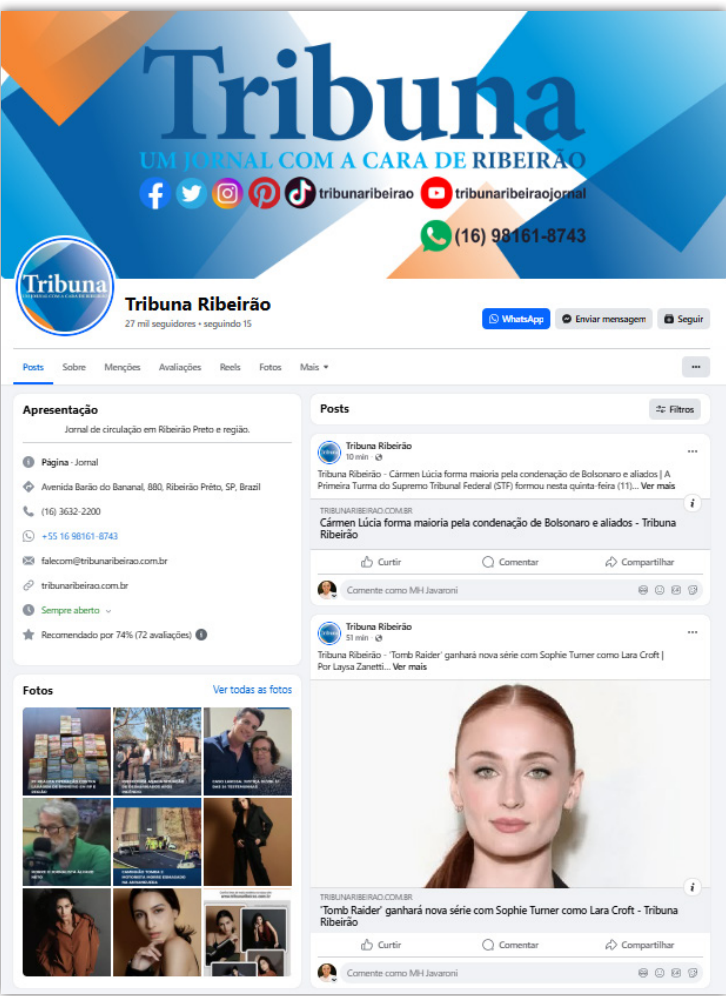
Tribuna
UM JORNAL COM A CARA DE RIBEIRÃO
tribunaribeirao tribunaribeirajornal
(16) 98161-8743

Tribuna
Tribuna Ribeirão
27 mil seguidores • seguindo 15

WhatsApp Enviar mensagem Seguir

Posts Sobre Menções Avaliações Reels Fotos Mais

Apresentação
Jornal de circulação em Ribeirão Preto e região.
Página · Jornal
Avenida Barão do Bananal, 880, Ribeirão Prêto, SP, Brazil
(16) 3632-2200
+55 16 98161-8743
falecom@tribunaribeirao.com.br
tribunaribeirao.com.br
Sempre aberto
Recomendado por 74% (72 avaliações)

Fotos
Ver todas as fotos

Posts
Filtros

Tribuna Ribeirão
10 min ·
Tribuna Ribeirão - Cármen Lúcia forma maioria pela condenação de Bolsonaro e aliados | A Primeira Turma do Supremo Tribunal Federal (STF) formou nesta quinta-feira (11)... Ver mais
TRIBUNARIBEIRAO.COM.BR
Cármen Lúcia forma maioria pela condenação de Bolsonaro e aliados - Tribuna Ribeirão
Curtir Comentar Compartilhar
Comente como MH Javaroni

Tribuna Ribeirão
51 min ·
Tribuna Ribeirão - 'Tomb Raider' ganhará nova série com Sophie Turner como Lara Croft | Por Laysa Zanetti... Ver mais
TRIBUNARIBEIRAO.COM.BR
'Tomb Raider' ganhará nova série com Sophie Turner como Lara Croft - Tribuna Ribeirão
Curtir Comentar Compartilhar
Comente como MH Javaroni